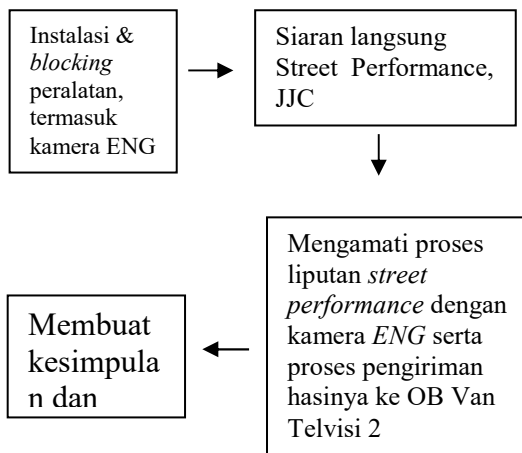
Instalasi & blocking peralatan, termasuk kamera ENG

Siaran langsung Street Performance, JJC

Mengamati proses liputan street performance dengan kamera ENG serta proses pengiriman hasinya ke OB Van Telvisi 2

Membuat kesimpulan dan